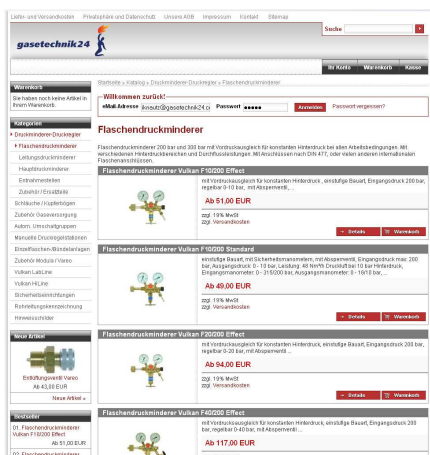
Liefer- und Versandkosten   Privatsphäre und Datenschutz   Unsere AGB   Impressum   Kontakt   Sitemap

gasetechnik24

Suche

Ihr Konto   Warenkorb   Kasse

Warenkorb
Sie haben noch keine Artikel in Ihrem Warenkorb.

Kategorien
Druckminderer-Druckregler
Flaschendruckminderer
Leitungsdruckminderer
Hauptdruckminderer
Entnahmestellen
Zubehör / Ersatzteile
Schläuche / Kupplerbögen
Zubehör Gaseversorgung
Autom. Umschaltgruppen
Manuelle Druckregelstationen
Einzelflaschen-Bündelanlagen
Zubehör Modula / Vareo
Vulkan LabLine
Vulkan HiLine
Sicherheitseinrichtungen
Rohrleitungskennzeichnung
Hinweisschilder

Neue Artikel
Entlüftungsventil Vareo
Ab 43,00 EUR
Neue Artikel »

Bestseller
01. Flaschendruckminderer Vulkan F10/200 Effect
Ab 51,00 EUR
02. Flaschendruckminderer

Startseite » Katalog » Druckminderer-Druckregler » Flaschendruckminderer

Willkommen zurück!
eMail-Adresse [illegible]   Passwort ●●●●●   Anmelden   Passwort vergessen?

Flaschendruckminderer

Flaschendruckminderer 200 bar und 300 bar mit Vordruckausgleich für konstanten Hinterdruck bei allen Arbeitsbedingungen. Mit verschiedenen Hinterdruckbereichen und Durchflussleistungen. Mit Anschlüssen nach DIN 477, oder vielen anderen internationalen Flaschenanschlüssen.

Flaschendruckminderer Vulkan F10/200 Effect
mit Vordruckausgleich für konstanten Hinterdruck, einstufige Bauart, Eingangsdruck 200 bar, regelbar 0-10 bar, mit Absperrventil, ...
Ab 51,00 EUR
zzgl. 19% MwSt.
zzgl. Versandkosten
Details   Warenkorb

Flaschendruckminderer Vulkan F10/200 Standard
einstufige Bauart, mit Sicherheitsmanometern, mit Absperrventil, Eingangsdruck max. 200 bar, Ausgangsdruck: 0 - 10 bar, Leistung: 48 Nm³/h Druckluft bei 10 bar Hinterdruck, Eingangsdruckmanometer: 0 - 315/300 bar, Ausgangsmanometer: 0 - 16/10 bar, ...
Ab 49,00 EUR
zzgl. 19% MwSt.
zzgl. Versandkosten
Details   Warenkorb

Flaschendruckminderer Vulkan F20/200 Effect
mit Vordruckausgleich für konstanten Hinterdruck, einstufige Bauart, Eingangsdruck 200 bar, regelbar 0-20 bar, mit Absperrventil ...
Ab 94,00 EUR
zzgl. 19% MwSt.
zzgl. Versandkosten
Details   Warenkorb

Flaschendruckminderer Vulkan F40/200 Effect
mit Vordruckausgleich für konstanten Hinterdruck, einstufige Bauart, Eingangsdruck 200 bar, regelbar 0-40 bar, mit Absperrventil, ...
Ab 117,00 EUR